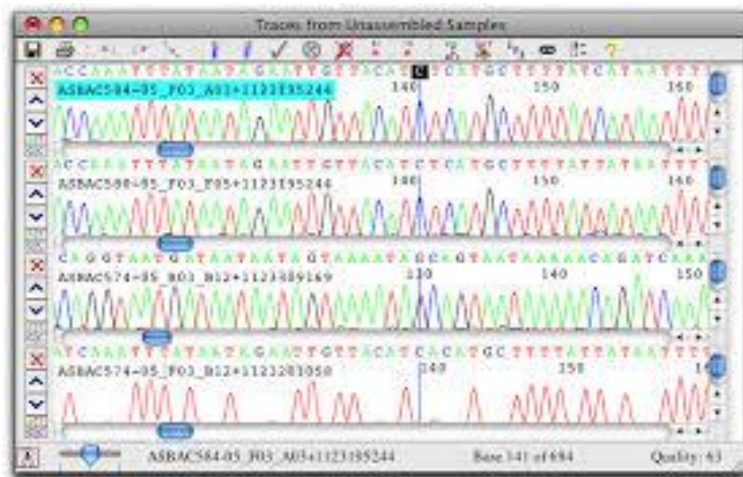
Traces from Unassembled Samples

ACCAAATTTATAATAGAATTGTTACATCTCATGCTTTTATCATAATTT
ASBAC584-05_F03_A03+1123195244
140 150 160

ACCAAATTTATAATAGAATTGTTACATCTCATGCTTTTATCATAATTT
ASBAC580-05_F03_F05+1123195244
140 150 160

CAGGTAATGATAATAATAGTAAAATAGCAGTAATAAAAACAGATCAAA
ASBAC574-05_B03_B12+1123309169
130 140 150

ATCAAATTTATAATAGAATTGTTACATCACATGCTTTTATCATAATTT
ASBAC574-05_F03_B12+1123203050
140 150 1

ASBAC584-05_F03_A03+1123195244
Base 141 of 694
Quality: 63